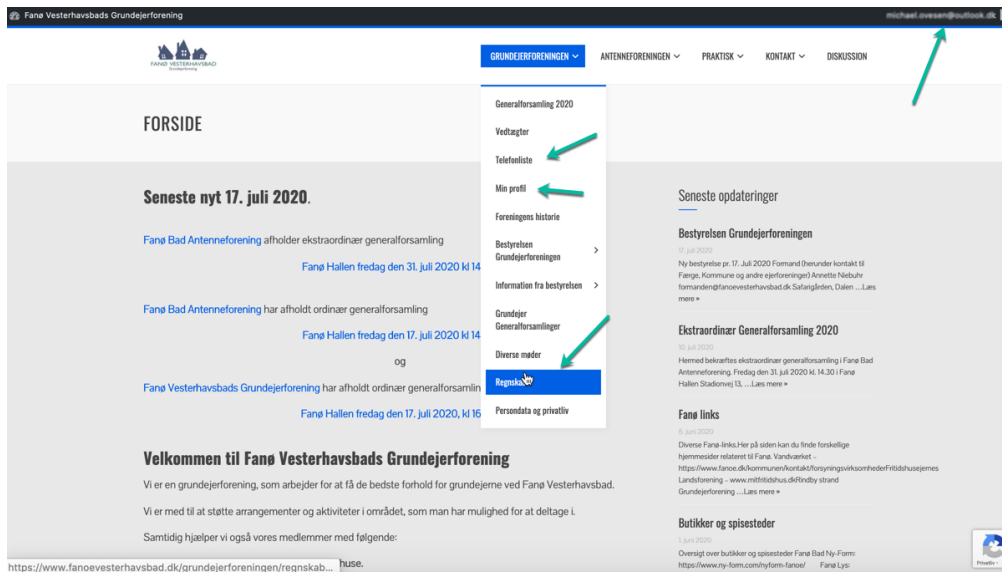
Fanø Vesterhavsbads Grundejerforening

michael.ovesen@outlook.dk

FANØ VESTERHAVSBAD
Grundejerforening

GRUNDEJERFORENINGEN ANTENNEFORENINGEN PRAKTISK KONTAKT DISKUSSION

FORSIDE

Generalforsamling 2020
Vedtægter
Telefonliste
Min profil
Foreningens historie
Bestyrelsen Grundejerforeningen
Information fra bestyrelsen
Grundejer Generalforsamlinger
Diverse møder
Regnskab
Persondata og privatliv

Seneste nyt 17. juli 2020.

Fanø Bad Antenneforening afholder ekstraordinær generalforsamling

Fanø Hallen fredag den 31. juli 2020 kl 14

Fanø Bad Antenneforening har afholdt ordinær generalforsamling

Fanø Hallen fredag den 17. juli 2020 kl 14

og

Fanø Vesterhavsbads Grundejerforening har afholdt ordinær generalforsamlin

Fanø Hallen fredag den 17. juli 2020, kl 16

Velkommen til Fanø Vesterhavsbads Grundejerforening

Vi er en grundejerforening, som arbejder for at få de bedste forhold for grundejerne ved Fanø Vesterhavsbad.

Vi er med til at støtte arrangementer og aktiviteter i området, som man har mulighed for at deltage i.

Samtidig hjælper vi også vores medlemmer med følgende:

https://www.fanoevesterhavsbad.dk/grundejerforeningen/regnskab... huse.

Seneste opdateringer

Bestyrelsen Grundejerforeningen
17. juli 2020
Ny bestyrelse pr. 17. Juli 2020 Formand (herunder kontakt til Færge, Kommune og andre ejerforeninger) Annette Niebuhr formanden@fanoevesterhavsbad.dk Safarigården, Dalen …Læs mere »

Ekstraordinær Generalforsamling 2020
10. juli 2020
Hermed bekræftes ekstraordinær generalforsamling i Fanø Bad Antenneforening. Fredag den 31. juli 2020 kl. 14.30 i Fanø Hallen Stadionvej 13, …Læs mere »

Fanø links
6. juni 2020
Diverse Fanø-links.Her på siden kan du finde forskellige hjemmesider relateret til Fanø. Vandværket – https://www.fanoe.dk/kommunen/kontakt/forsyningsvirksomhederFritidshusejernes Landsforening – www.mitfritidshus.dkRindby strand Grundejerforening …Læs mere »

Butikker og spisesteder
1. juni 2020
Oversigt over butikker og spisesteder Fanø Bad Ny-Form: https://www.ny-form.com/nyform-fanoe/ Fanø Lys:

Privatliv -